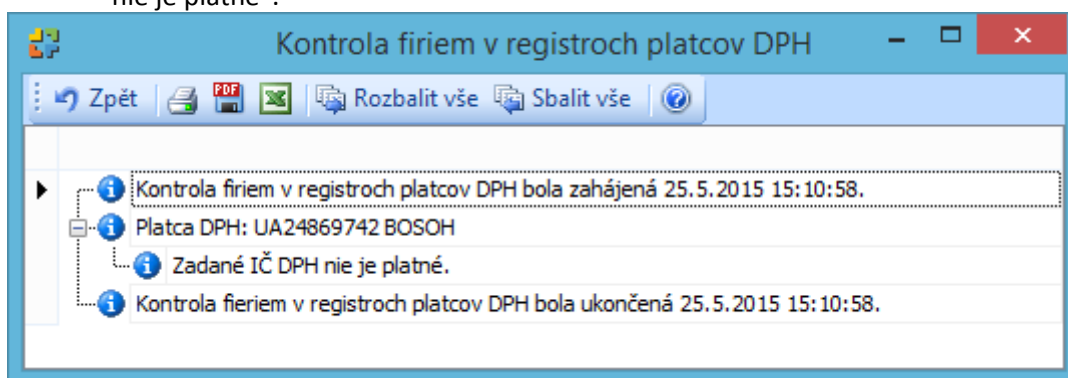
nie je platné".

Kontrola firiem v registroch platcov DPH

Zpět | Rozbalit vše | Sbalit vše

Kontrola firiem v registroch platcov DPH bola zahájená 25.5.2015 15:10:58.
Platca DPH: UA24869742 BOSOH
Zadané IČ DPH nie je platné.
Kontrola fieriem v registroch platcov DPH bola ukončená 25.5.2015 15:10:58.